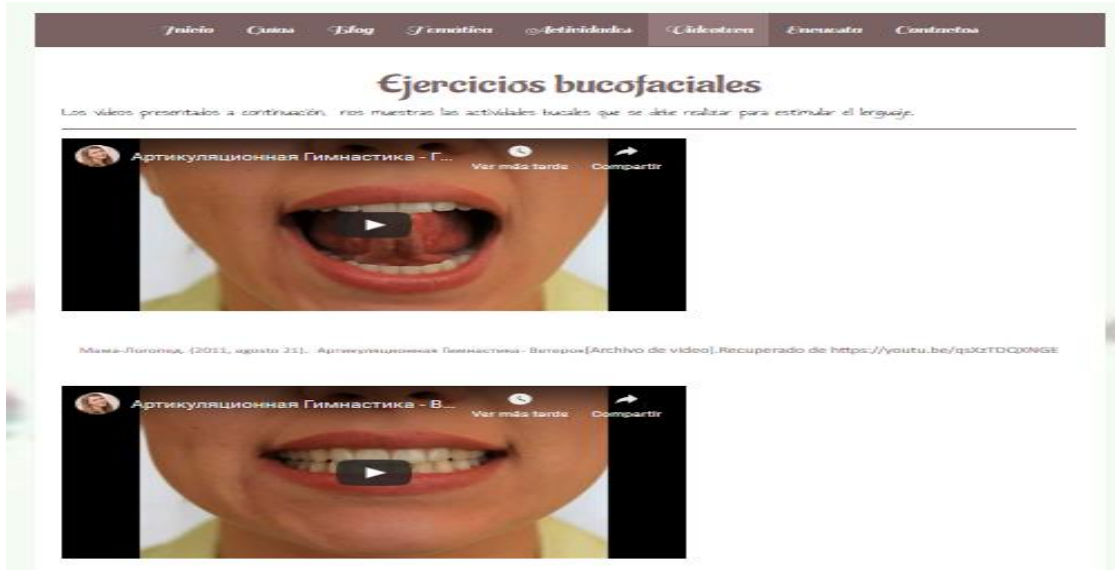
Inicio Guias Blog Temática Actividades Videoteca Encuesta Contactos

Ejercicios bucofaciales

Los videos presentados a continuación, nos muestras las actividades bucales que se debe realizar para estimular el lenguaje.

Артикуляционная Гимнастика - Г...
Ver más tarde
Compartir

Мама-Логопед. (2011, agosto 21). Артикуляционная Гимнастика - Ветерок[Archivo de video].Recuperado de https://youtu.be/qsXzTDQXNGE

Артикуляционная Гимнастика - В...
Ver más tarde
Compartir